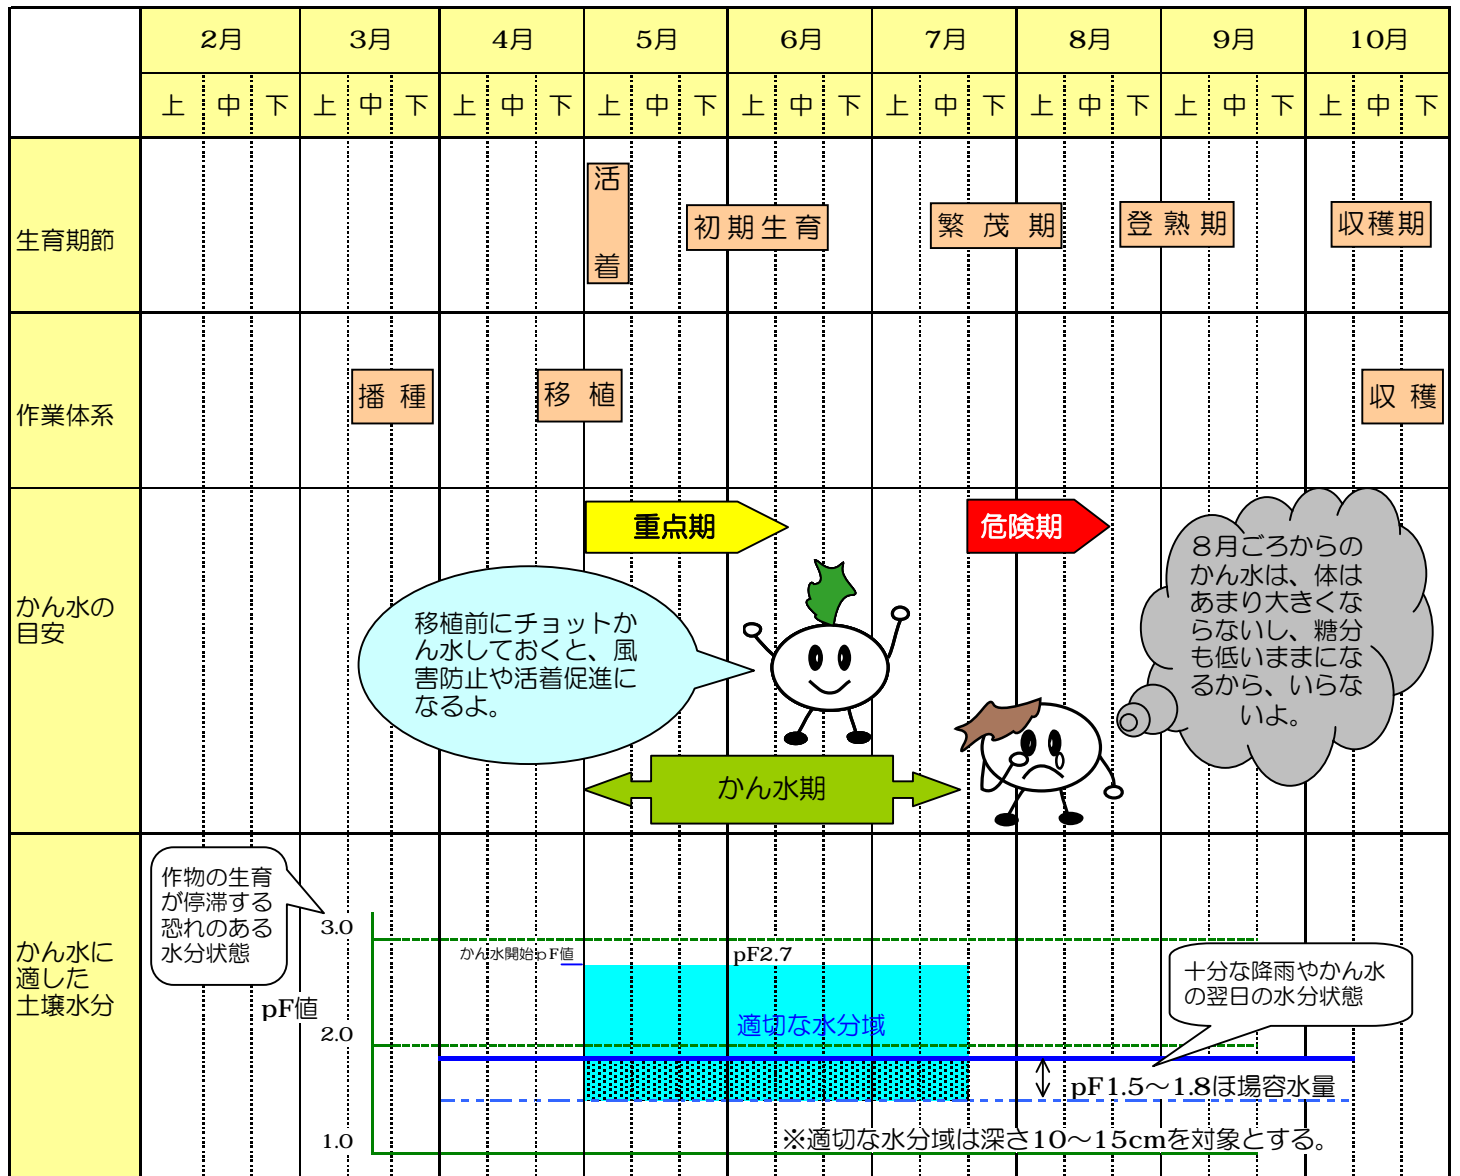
| | 2月 | | | 3月 | | | 4月 | | | 5月 | | | 6月 | | | 7月 | | | 8月 | | | 9月 | | | 10月 | | |
|---|---|---|---|---|---|---|---|---|---|---|---|---|---|---|---|---|---|---|---|---|---|---|---|---|---|---|---|
| | 上 | 中 | 下 | 上 | 中 | 下 | 上 | 中 | 下 | 上 | 中 | 下 | 上 | 中 | 下 | 上 | 中 | 下 | 上 | 中 | 下 | 上 | 中 | 下 | 上 | 中 | 下 |
| 生育期節 | | | | | | | | | | 活着 | | 初期生育 | | | | | 繁茂期 | | | 登熟期 | | | | | 収穫期 | | |
| 作業体系 | | | | | 播種 | | | | 移植 | | | | | | | | | | | | | | | | | 収穫 | |

かん水の目安

重点期

危険期

移植前にチョットかん水しておくと、風害防止や活着促進になるよ。

かん水期

8月ごろからのかん水は、体はあまり大きくならないし、糖分も低いままになるから、いらないよ。

かん水に適した土壌水分

作物の生育が停滞する恐れのある水分状態

pF値

3.0

2.0

1.0

かん水開始のpF値

pF2.7

適切な水分域

十分な降雨やかん水の翌日の水分状態

pF1.5～1.8ほ場容水量

※適切な水分域は深さ10～15cmを対象とする。